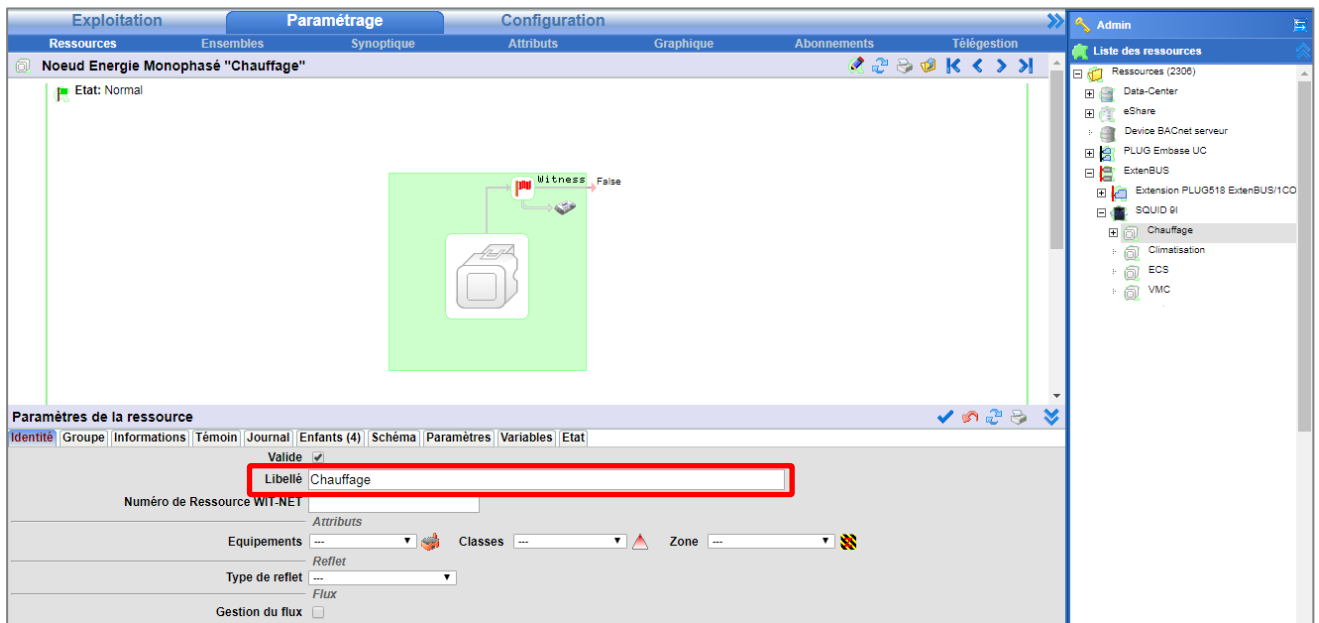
Exploitation Paramétrage Configuration

Ressources Ensembles Synoptique Attributs Graphique Abonnements Télégestion

Noeud Energie Monophasé "Chauffage"

Etat: Normal

Witness False

Paramètres de la ressource

Identité Groupe Informations Témoin Journal Enfants (4) Schéma Paramètres Variables Etat

Valide ✓

Libellé Chauffage

Numéro de Ressource WIT-NET

Attributs

Equipements --- Classes --- Zone ---

Reflet

Type de reflet ---

Flux

Gestion du flux

Admin

Liste des ressources

Ressources (2306)
Data-Center
eShare
Device BACnet serveur
PLUG Embase UC
ExtenBUS
Extension PLUG518 ExtenBUS/1CO
SQUID 9I
Chauffage
Climatisation
ECS
VMC